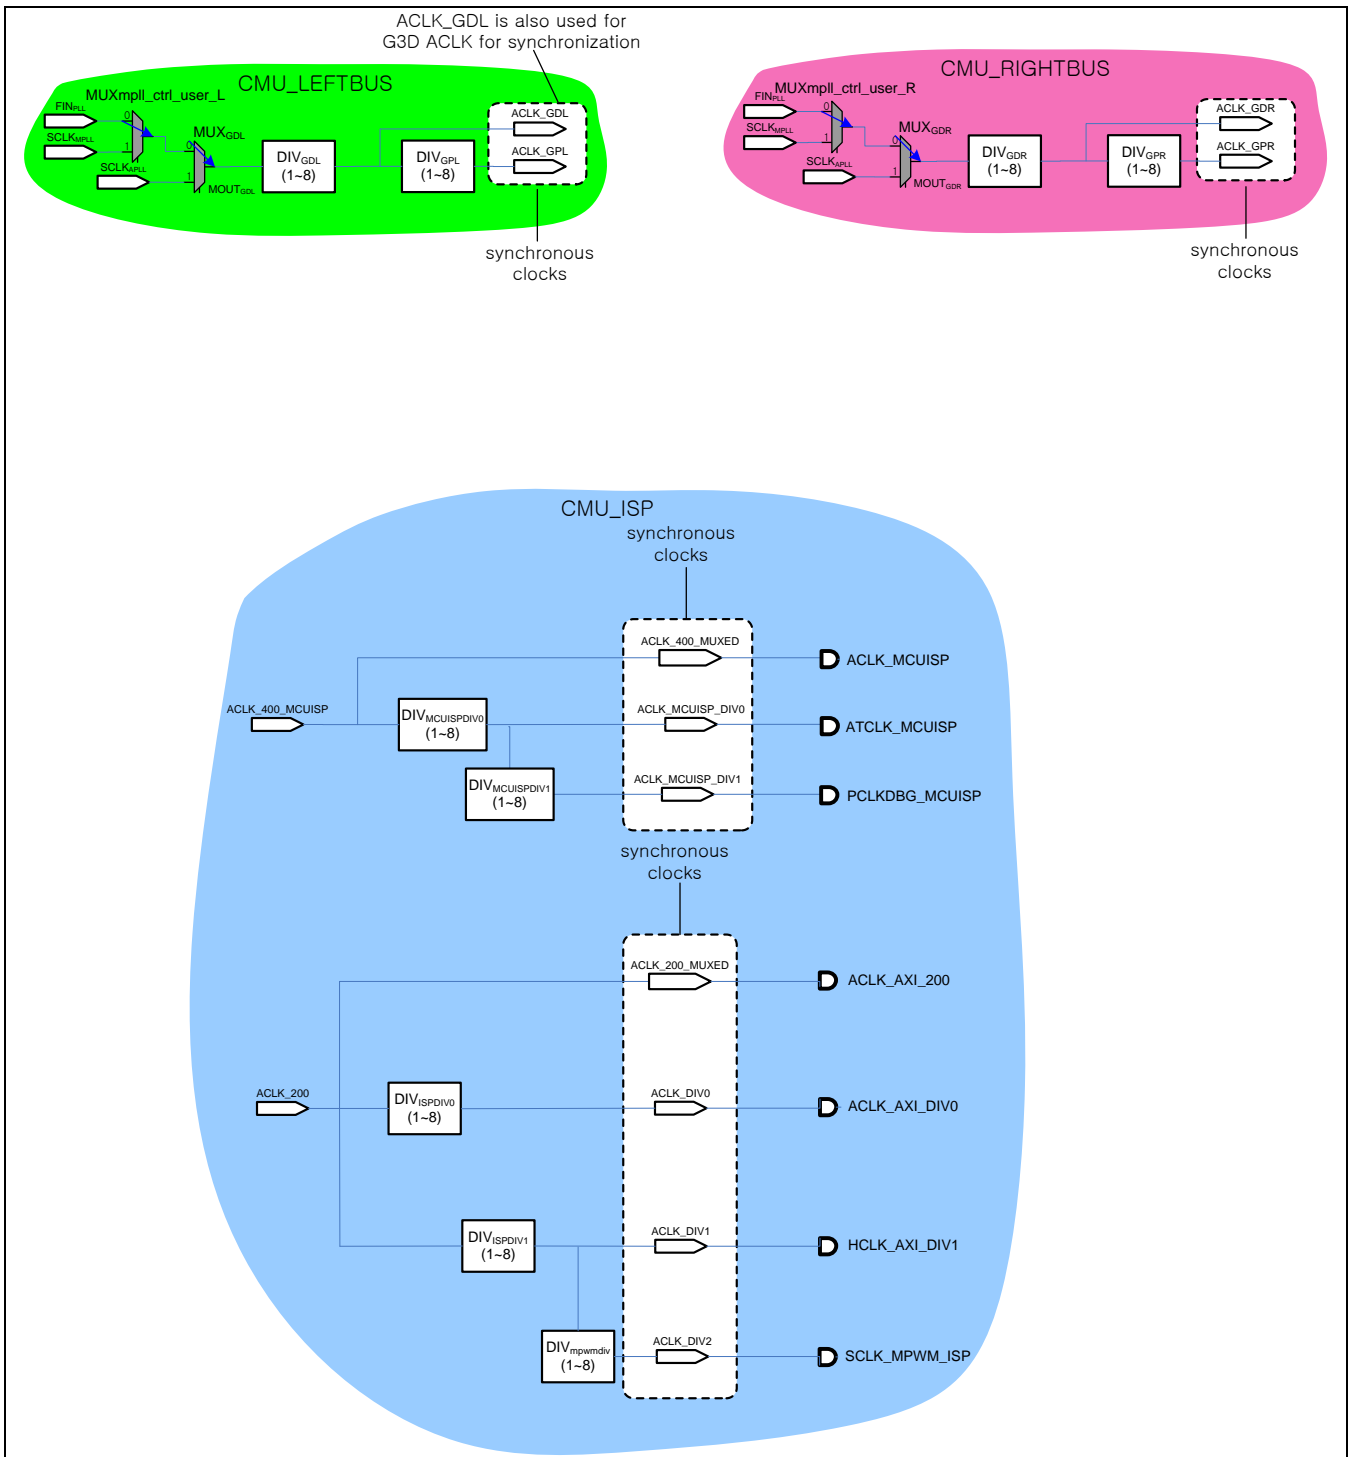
ACLK_GDL is also used for G3D ACLK for synchronization

CMU_LEFTBUS

MUXmpll_ctrl_user_L

$FIN_{PLL}$

$SCLK_{MPLL}$

$SCLK_{APLL}$

0

1

0

1

$MUX_{GDL}$

$MOUT_{GDL}$

$DIV_{GDL}$ (1~8)

$DIV_{GPL}$ (1~8)

ACLK_GDL

ACLK_GPL

synchronous clocks

CMU_RIGHTBUS

MUXmpll_ctrl_user_R

$FIN_{PLL}$

$SCLK_{MPLL}$

$SCLK_{APLL}$

0

1

0

1

$MUX_{GDR}$

$MOUT_{GDR}$

$DIV_{GDR}$ (1~8)

$DIV_{GPR}$ (1~8)

ACLK_GDR

ACLK_GPR

synchronous clocks

CMU_ISP

synchronous clocks

ACLK_400_MUXED

ACLK_MCUISP

ACLK_400_MCUISP

$DIV_{MCUISPDIV0}$ (1~8)

ACLK_MCUISP_DIV0

ATCLK_MCUISP

$DIV_{MCUISPDIV1}$ (1~8)

ACLK_MCUISP_DIV1

PCLKDBG_MCUISP

synchronous clocks

ACLK_200_MUXED

ACLK_AXI_200

ACLK_200

$DIV_{ISPDIV0}$ (1~8)

ACLK_DIV0

ACLK_AXI_DIV0

$DIV_{ISPDIV1}$ (1~8)

ACLK_DIV1

HCLK_AXI_DIV1

$DIV_{mpwmdiv}$ (1~8)

ACLK_DIV2

SCLK_MPWM_ISP